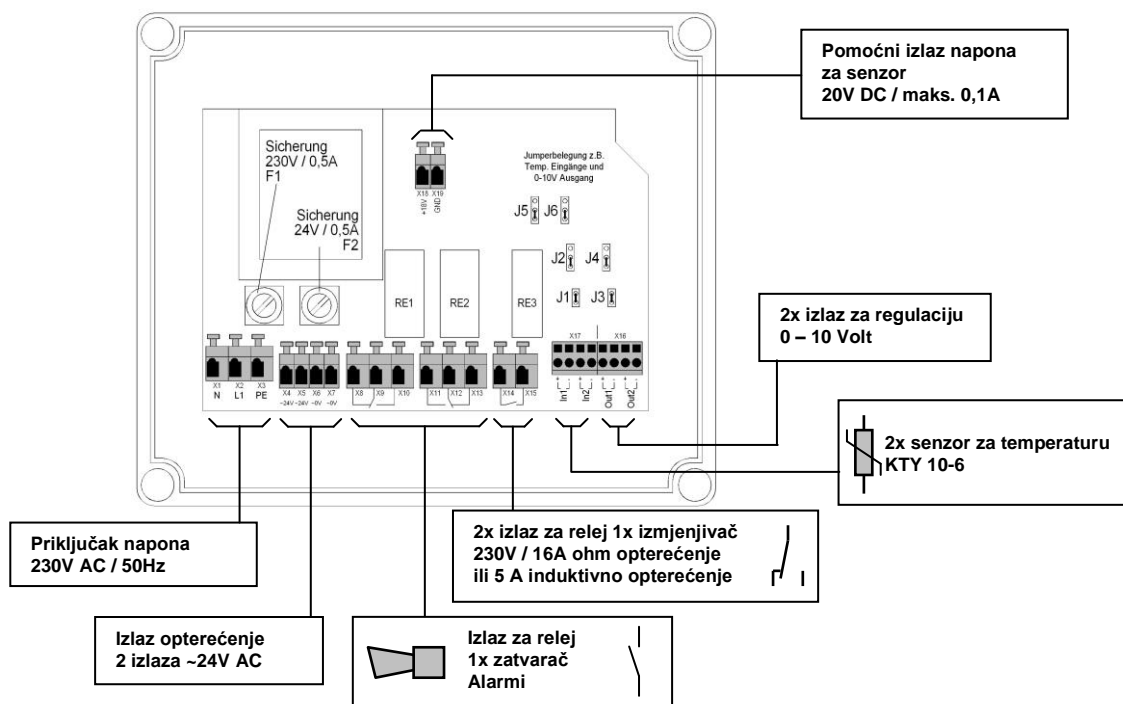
Pomoćni izlaz napona za senzor
20V DC / maks. 0,1A

Sicherung
230V / 0,5A
F1

Sicherung
24V / 0,5A
F2

X18 X19
+18V GND

Jumperbelegung z.B.
Temp. Eingänge und
0-10V Ausgang

J5 J6

J2 J4

J1 J3

RE1 RE2 RE3

X17 X16

In1 In2 Out1 Out2

X1 X2 X3
N L1 PE

X4 X5 X6 X7
~24V ~24V ~0V ~0V

X8 X9 X10

X11 X12 X13

X14 X15

2x izlaz za regulaciju
0 – 10 Volt

2x senzor za temperaturu
KTY 10-6

Priključak napona
230V AC / 50Hz

2x izlaz za relej 1x izmjenjivač
230V / 16A ohm opterećenje
ili 5 A induktivno opterećenje

Izlaz opterećenje
2 izlaza ~24V AC

Izlaz za relej
1x zatvarač
Alarmi